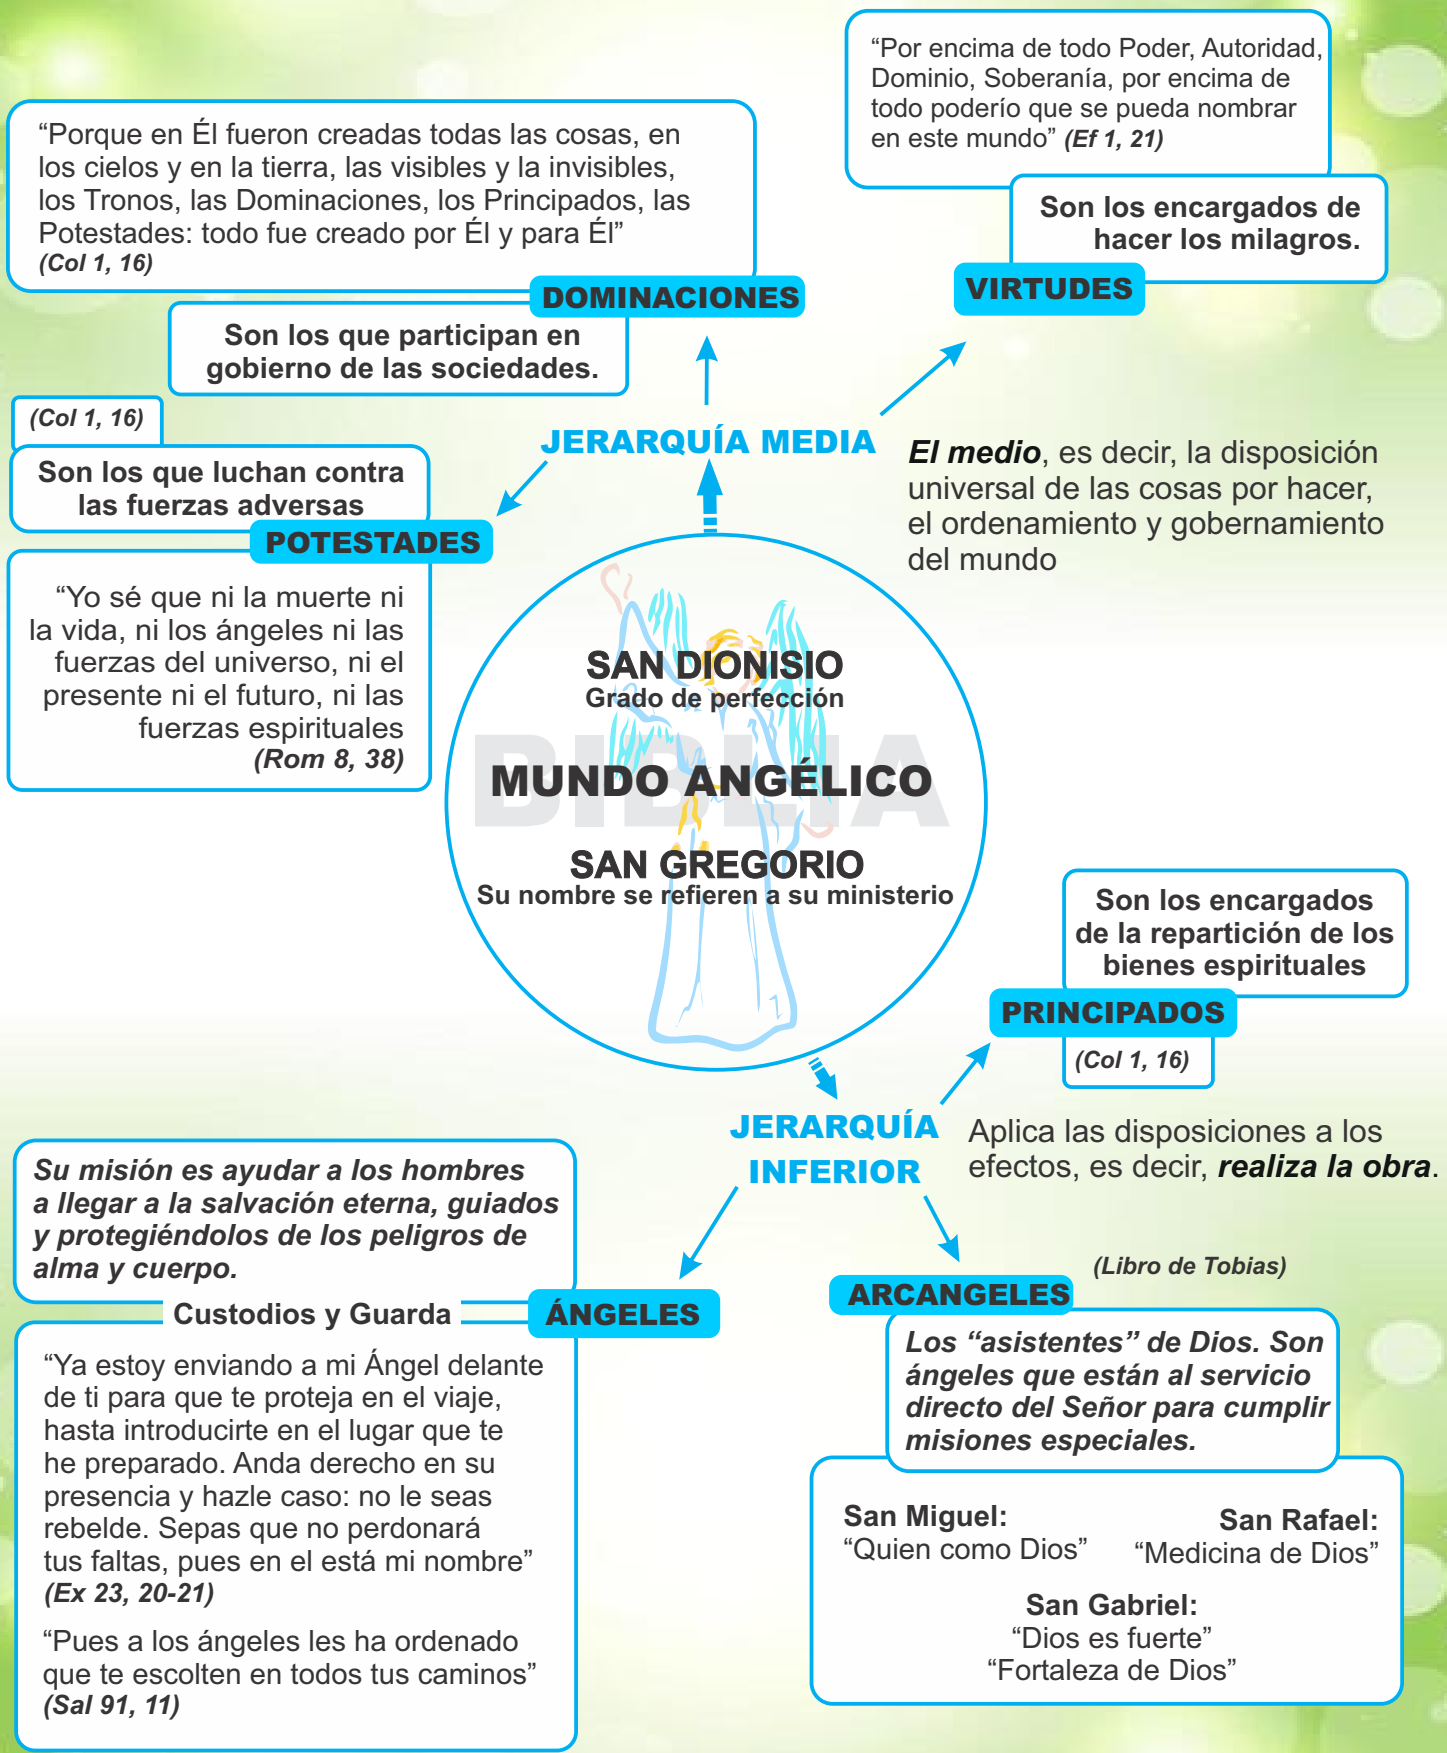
"Por encima de todo Poder, Autoridad, Dominio, Soberanía, por encima de todo poderío que se pueda nombrar en este mundo" *(Ef 1, 21)*

Son los encargados de hacer los milagros.

VIRTUDES

"Porque en Él fueron creadas todas las cosas, en los cielos y en la tierra, las visibles y la invisibles, los Tronos, las Dominaciones, los Principados, las Potestades: todo fue creado por Él y para Él" *(Col 1, 16)*

DOMINACIONES

Son los que participan en gobierno de las sociedades.

*(Col 1, 16)*

Son los que luchan contra las fuerzas adversas

POTESTADES

"Yo sé que ni la muerte ni la vida, ni los ángeles ni las fuerzas del universo, ni el presente ni el futuro, ni las fuerzas espirituales *(Rom 8, 38)*

JERARQUÍA MEDIA

***El medio***, es decir, la disposición universal de las cosas por hacer, el ordenamiento y gobernamiento del mundo

SAN DIONISIO
Grado de perfección

BIBLIA

MUNDO ANGÉLICO

SAN GREGORIO
Su nombre se refieren a su ministerio

Son los encargados de la repartición de los bienes espirituales

PRINCIPADOS

*(Col 1, 16)*

JERARQUÍA INFERIOR

Aplica las disposiciones a los efectos, es decir, ***realiza la obra***.

***Su misión es ayudar a los hombres a llegar a la salvación eterna, guiados y protegiéndolos de los peligros de alma y cuerpo.***

Custodios y Guarda

ÁNGELES

"Ya estoy enviando a mi Ángel delante de ti para que te proteja en el viaje, hasta introducirte en el lugar que te he preparado. Anda derecho en su presencia y hazle caso: no le seas rebelde. Sepas que no perdonará tus faltas, pues en el está mi nombre" *(Ex 23, 20-21)*

"Pues a los ángeles les ha ordenado que te escolten en todos tus caminos" *(Sal 91, 11)*

*(Libro de Tobias)*

ARCANGELES

***Los "asistentes" de Dios. Son ángeles que están al servicio directo del Señor para cumplir misiones especiales.***

San Miguel:
"Quien como Dios"

San Rafael:
"Medicina de Dios"

San Gabriel:
"Dios es fuerte"
"Fortaleza de Dios"